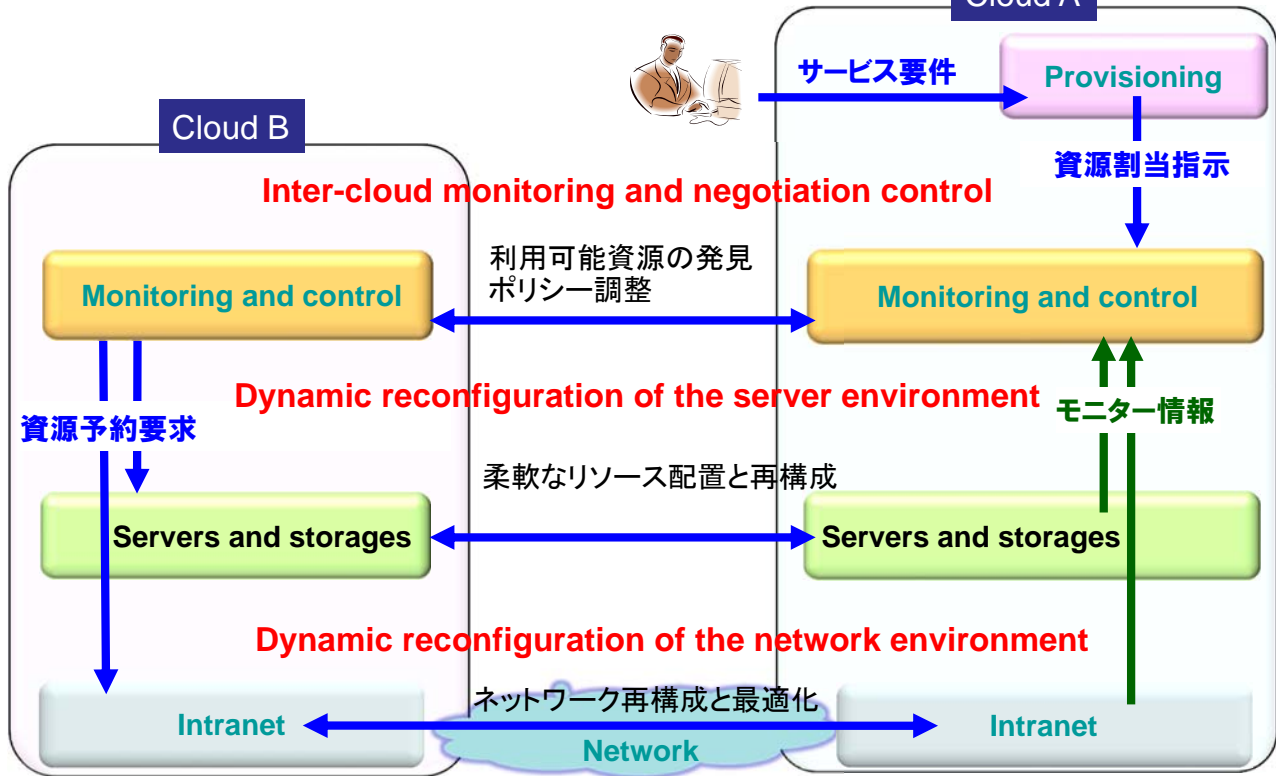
Cloud A

サービス要件

Provisioning

Cloud B

資源割当指示

Inter-cloud monitoring and negotiation control

利用可能資源の発見
ポリシー調整

Monitoring and control

Monitoring and control

Dynamic reconfiguration of the server environment

資源予約要求

モニター情報

柔軟なリソース配置と再構成

Servers and storages

Servers and storages

Dynamic reconfiguration of the network environment

ネットワーク再構成と最適化

Intranet

Intranet

Network